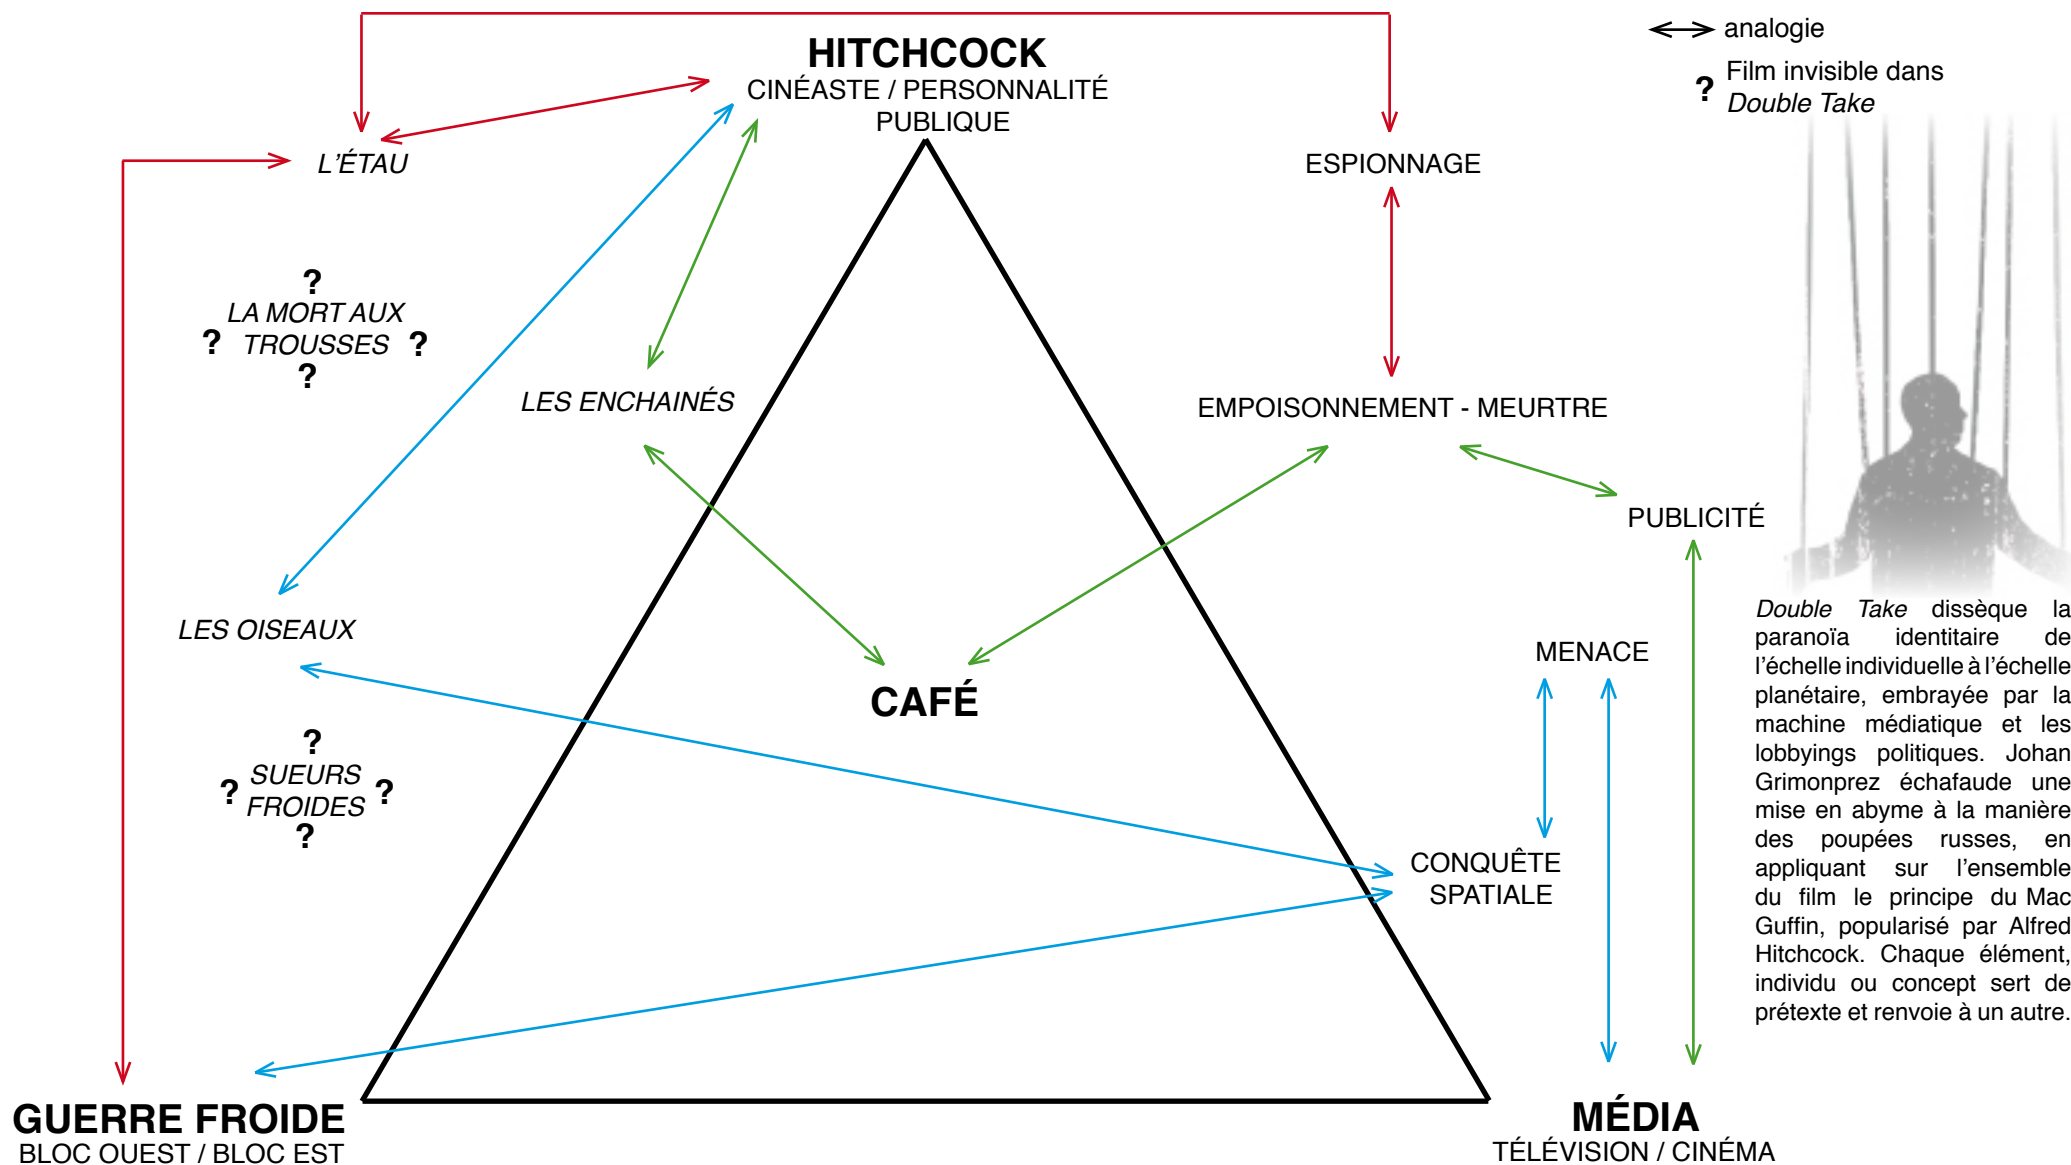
analogie

? Film invisible dans *Double Take*

HITCHCOCK
CINÉASTE / PERSONNALITÉ PUBLIQUE

L'ÉTAU

ESPIONNAGE

?
LA MORT AUX
? TROUSSES ?
?

LES ENCHAINÉS

EMPOISONNEMENT - MEURTRE

PUBLICITÉ

LES OISEAUX

CAFÉ

MENACE

?
? SUEURS
FROIDES ?
?

CONQUÊTE SPATIALE

*Double Take* dissèque la paranoïa identitaire de l'échelle individuelle à l'échelle planétaire, embrayée par la machine médiatique et les lobbyings politiques. Johan Grimonprez échafaude une mise en abyme à la manière des poupées russes, en appliquant sur l'ensemble du film le principe du Mac Guffin, popularisé par Alfred Hitchcock. Chaque élément, individu ou concept sert de prétexte et renvoie à un autre.

GUERRE FROIDE
BLOC OUEST / BLOC EST

MÉDIA
TÉLÉVISION / CINÉMA